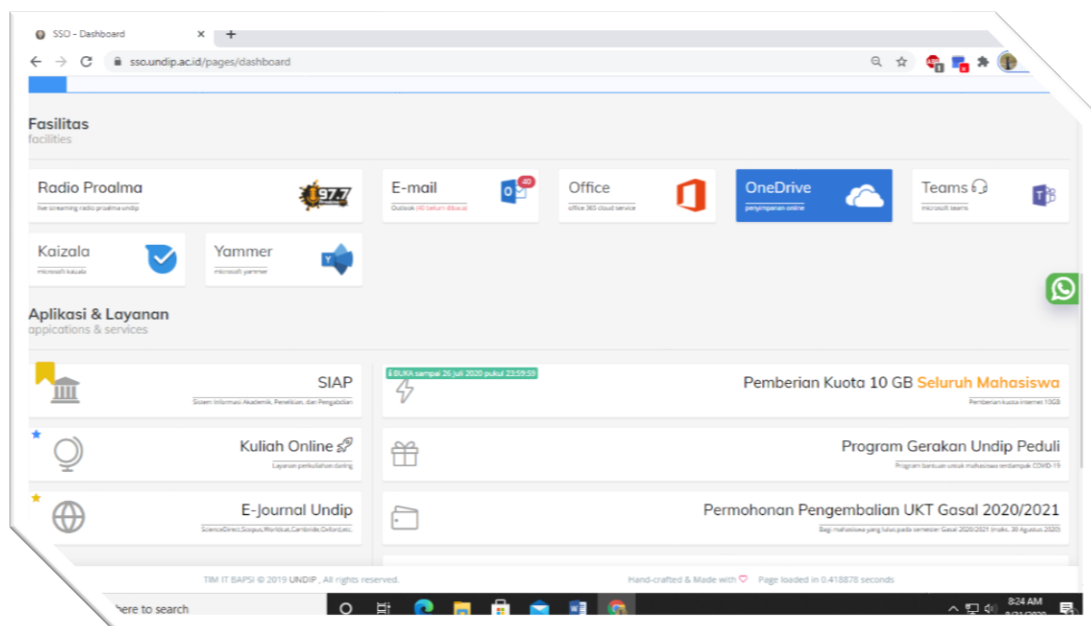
SSO - Dashboard × +

sso.undip.ac.id/pages/dashboard

Fasilitas
facilities

Radio Proalma
live streaming radio proalma undip

97.7

E-mail
Outlook (40 belum dibaca)

40

Office
office 365 cloud service

OneDrive
penyimpanan online

Teams
microsoft teams

Kaizala
microsoft kaizala

Yammer
microsoft yammer

Aplikasi & Layanan
appications & services

SIAP
Sistem Informasi Akademik, Penelitian, dan Pengabdian

BUKA sampai 26 Juli 2020 pukul 23:59:59

Pemberian Kuota 10 GB Seluruh Mahasiswa
Pemberian kuota internet 10GB

Kuliah Online
Layanan perkuliahan daring

Program Gerakan Undip Peduli
Program bantuan untuk mahasiswa terdampak COVID-19

E-Journal Undip
ScienceDirect,Scopus,Worldcat,Cambride,Oxford,etc.

Permohonan Pengembalian UKT Gasal 2020/2021
Bagi mahasiswa yang lulus pada semester Gasal 2020/2021 (maks. 30 Agustus 2020)

TIM IT BAPSI © 2019 UNDIP , All rights reserved.

Hand-crafted & Made with ♡ Page loaded in 0.418878 seconds

here to search

8:24 AM
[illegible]